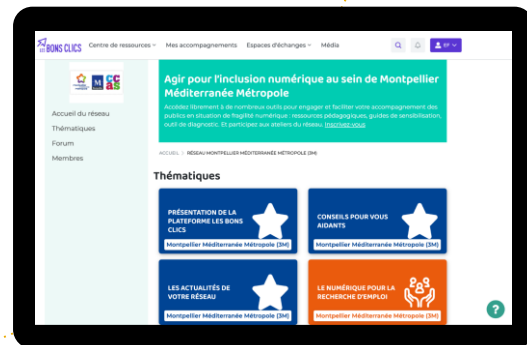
LES BONS CLICS Centre de ressources Mes accompagnements Espaces d'échanges Média

EF

CCAS

Accueil du réseau
Thématiques
Forum
Membres

Agir pour l'inclusion numérique au sein de Montpellier Méditerranée Métropole

Accédez librement à de nombreux outils pour engager et faciliter votre accompagnement des publics en situation de fragilité numérique : ressources pédagogiques, guides de sensibilisation, outil de diagnostic. Et participez aux ateliers du réseau. Inscrivez-vous

ACCUEIL / RÉSEAU MONTPELLIER MÉDITERRANÉE MÉTROPOLE (3M)

Thématiques

PRÉSENTATION DE LA PLATEFORME LES BONS CLICS
Montpellier Méditerranée Métropole (3M)

CONSEILS POUR VOUS AIDANTS
Montpellier Méditerranée Métropole (3M)

LES ACTUALITÉS DE VOTRE RÉSEAU
Montpellier Méditerranée Métropole (3M)

LE NUMÉRIQUE POUR LA RECHERCHE D'EMPLOI
Montpellier Méditerranée Métropole (3M)

?